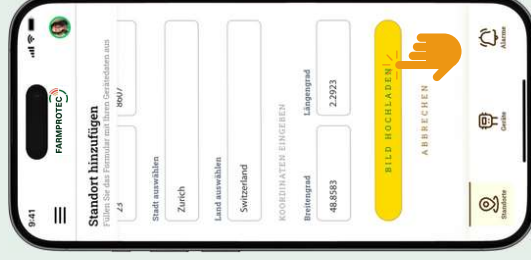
9:41

FARMPROTEC

Standort hinzufügen

Füllen Sie das Formular mit Ihren Gerätedaten aus

23

8607

Stadt auswählen

Zurich

Land auswählen

Switzerland

KOORDINATEN EINGEBEN

Breitengrad

48.8583

Längengrad

2.2923

BILD HOCHLADEN

ABBRECHEN

Standorte

Geräte

Alarme